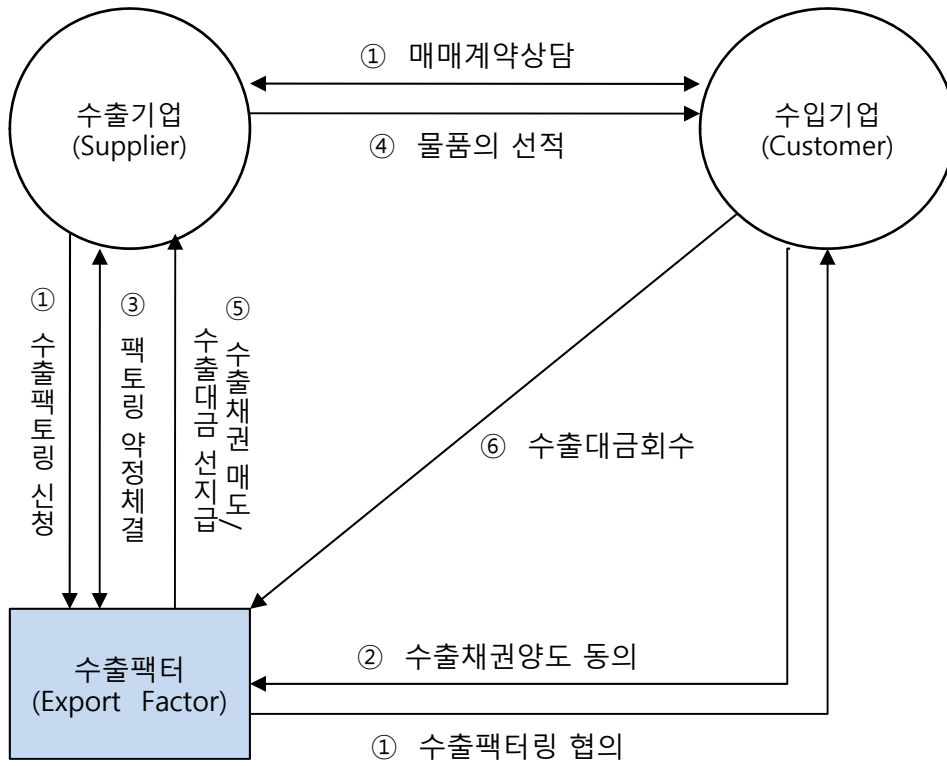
① 매매계약상담

수출기업
(Supplier)

④ 물품의 선적

수입기업
(Customer)

①
수출팩토링 신청

③
팩토링 약정체결

⑤
수출채권 매도/
수출대금 선지급

⑥ 수출대금회수

수출팩터
(Export Factor)

② 수출채권양도 동의

① 수출팩터링 협의